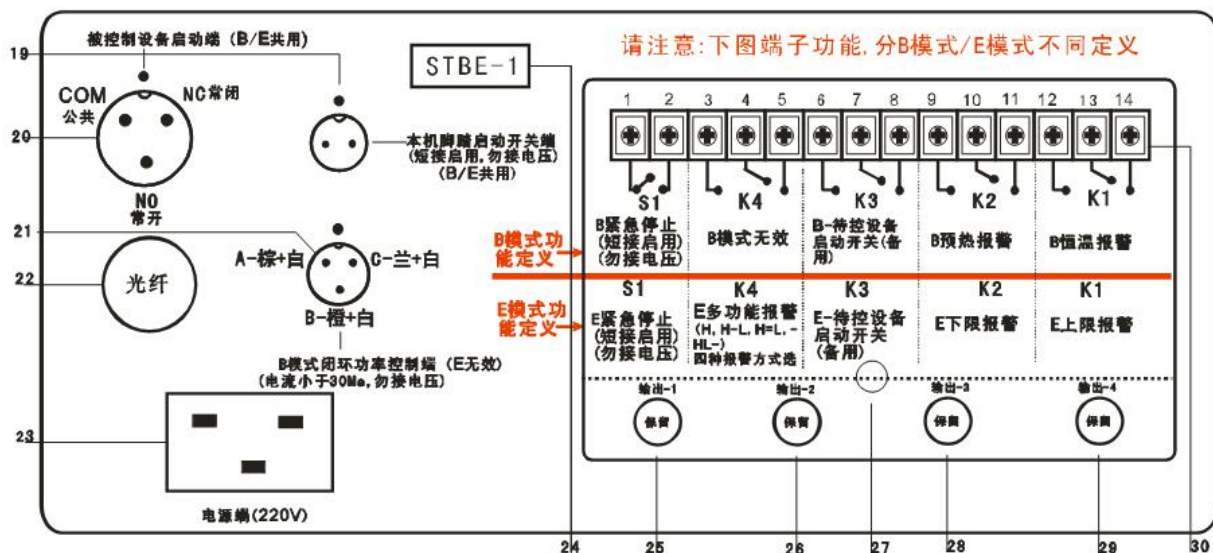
被控制设备启动端（B/E共用）

19

COM
公共

NC常闭

20

NO
常开

本机脚踏启动开关端
（短接启用，勿接电压）
（B/E共用）

21

A-棕+白

C-兰+白

22

光纤

B-橙+白

B模式闭环功率控制端（E无效）
（电流小于30Ma，勿接电压）

23

电源端(220V)

STBE-1

请注意:下图端子功能，分B模式/E模式不同定义

1 2 3 4 5 6 7 8 9 10 11 12 13 14

S1
B紧急停止
(短接启用)
(勿接电压)

K4
B模式无效

K3
B-待控设备启动开关(备用)

K2
B预热报警

K1
B恒温报警

B模式功能定义

E模式功能定义

S1
E紧急停止
(短接启用)
(勿接电压)

K4
E多功能报警
(H, H-L, H=L, -HL-)
四种报警方式选

K3
E-待控设备启动开关
(备用)

K2
E下限报警

K1
E上限报警

输出-1
保留

输出-2
保留

输出-3
保留

输出-4
保留

24 25 26 27 28 29 30